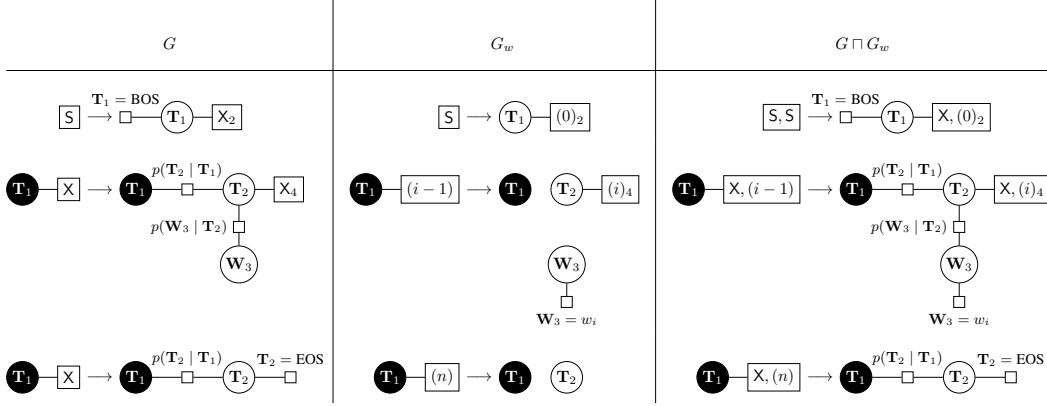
| $G$ | $G_w$ | $G \sqcap G_w$ |
|---|---|---|
| $\boxed{\mathsf{S}} \longrightarrow$ $\mathbf{T}_1 = \text{BOS}$ $\mathbf{T}_1$ $\boxed{\mathsf{X}_2}$ | $\boxed{\mathsf{S}} \longrightarrow$ $\mathbf{T}_1$ $\boxed{(0)_2}$ | $\boxed{\mathsf{S},\mathsf{S}} \longrightarrow$ $\mathbf{T}_1 = \text{BOS}$ $\mathbf{T}_1$ $\boxed{\mathsf{X},(0)_2}$ |
| $\mathbf{T}_1$ $\boxed{\mathsf{X}} \longrightarrow$ $\mathbf{T}_1$ $p(\mathbf{T}_2 \mid \mathbf{T}_1)$ $\mathbf{T}_2$ $\boxed{\mathsf{X}_4}$ $p(\mathbf{W}_3 \mid \mathbf{T}_2)$ $\mathbf{W}_3$ | $\mathbf{T}_1$ $\boxed{(i-1)} \longrightarrow$ $\mathbf{T}_1$ $\mathbf{T}_2$ $\boxed{(i)_4}$ $\mathbf{W}_3$ $\mathbf{W}_3 = w_i$ | $\mathbf{T}_1$ $\boxed{\mathsf{X},(i-1)} \longrightarrow$ $\mathbf{T}_1$ $p(\mathbf{T}_2 \mid \mathbf{T}_1)$ $\mathbf{T}_2$ $\boxed{\mathsf{X},(i)_4}$ $p(\mathbf{W}_3 \mid \mathbf{T}_2)$ $\mathbf{W}_3$ $\mathbf{W}_3 = w_i$ |
| $\mathbf{T}_1$ $\boxed{\mathsf{X}} \longrightarrow$ $\mathbf{T}_1$ $p(\mathbf{T}_2 \mid \mathbf{T}_1)$ $\mathbf{T}_2$ $\mathbf{T}_2 = \text{EOS}$ | $\mathbf{T}_1$ $\boxed{(n)} \longrightarrow$ $\mathbf{T}_1$ $\mathbf{T}_2$ | $\mathbf{T}_1$ $\boxed{\mathsf{X},(n)} \longrightarrow$ $\mathbf{T}_1$ $p(\mathbf{T}_2 \mid \mathbf{T}_1)$ $\mathbf{T}_2$ $\mathbf{T}_2 = \text{EOS}$ |